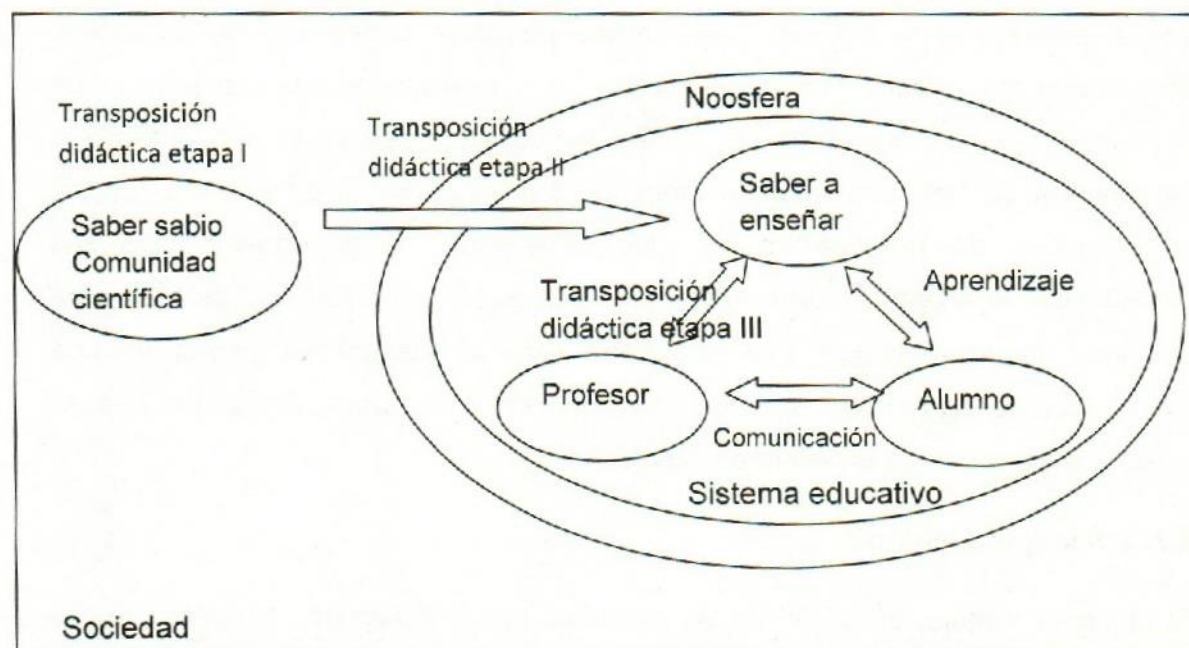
Transposición didáctica etapa I

Noosfera

Transposición didáctica etapa II

Saber sabio Comunidad científica

Saber a enseñar

Transposición didáctica etapa III

Aprendizaje

Profesor

Alumno

Comunicación

Sistema educativo

Sociedad